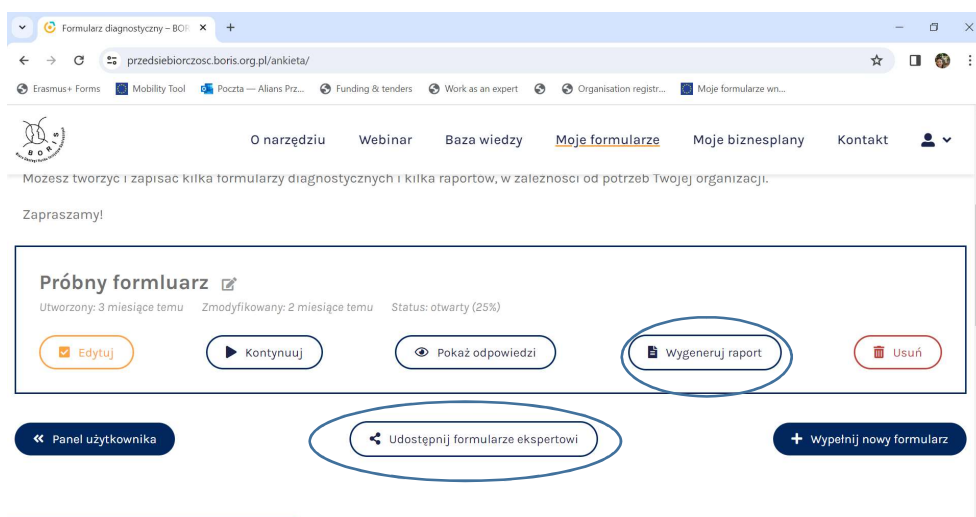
Formularz diagnostyczny – BOR ×  +

przedsiebiorczosc.boris.org.pl/ankieta/

Erasmus+ Forms  Mobility Tool  Poczta — Alians Prz...  Funding & tenders  Work as an expert  Organisation registr...  Moje formularze wn...

BORIS

O narzędziu  Webinar  Baza wiedzy  Moje formularze  Moje biznesplany  Kontakt

Możesz tworzyć i zapisać kilka formularzy diagnostycznych i kilka raportów, w zależności od potrzeb Twojej organizacji.

Zapraszamy!

Próbny formluarz

Utworzony: 3 miesiące temu  Zmodyfikowany: 2 miesiące temu  Status: otwarty (25%)

Edytuj  Kontynuuj  Pokaż odpowiedzi  Wygeneruj raport  Usuń

Panel użytkownika  Udostępnij formularze ekspertowi  Wypełnij nowy formularz